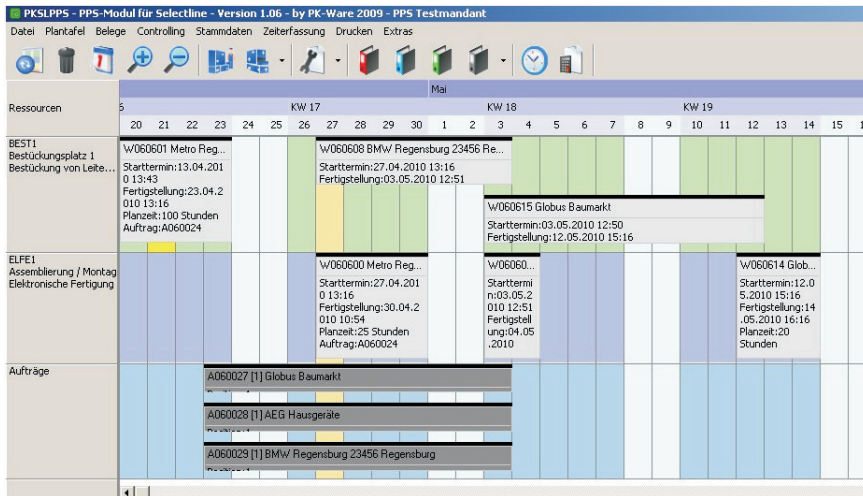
PKSLPPS - PPS-Modul für Selectline - Version 1.06 - by PK-Ware 2009 - PPS Testmandant

Datei Plantafel Belege Controlling Stammdaten Zeiterfassung Drucken Extras

Mai

Ressourcen

5 KW 17 KW 18 KW 19

20 21 22 23 24 25 26 27 28 29 30 1 2 3 4 5 6 7 8 9 10 11 12 13 14 15 1

BEST1
Bestückungsplatz 1
Bestückung von Leite...

W060601 Metro Reg...
Starttermin:13.04.2010 13:43
Fertigstellung:23.04.2010 13:16
Planzeit:100 Stunden
Auftrag:A060024

W060608 BMW Regensburg 23456 Re...
Starttermin:27.04.2010 13:16
Fertigstellung:03.05.2010 12:51

W060615 Globus Baumarkt
Starttermin:03.05.2010 12:50
Fertigstellung:12.05.2010 15:16

ELFE1
Assemblierung / Montag
Elektronische Fertigung

W060600 Metro Reg...
Starttermin:27.04.2010 13:16
Fertigstellung:30.04.2010 10:54
Planzeit:25 Stunden
Auftrag:A060024

W06060...
Starttermin:03.05.2010 12:51
Fertigstellung:04.05.2010

W060614 Glob...
Starttermin:12.05.2010 15:16
Fertigstellung:14.05.2010 16:16
Planzeit:20
Stunden

Aufträge

A060027 [1] Globus Baumarkt

A060028 [1] AEG Hausgeräte

A060029 [1] BMW Regensburg 23456 Regensburg